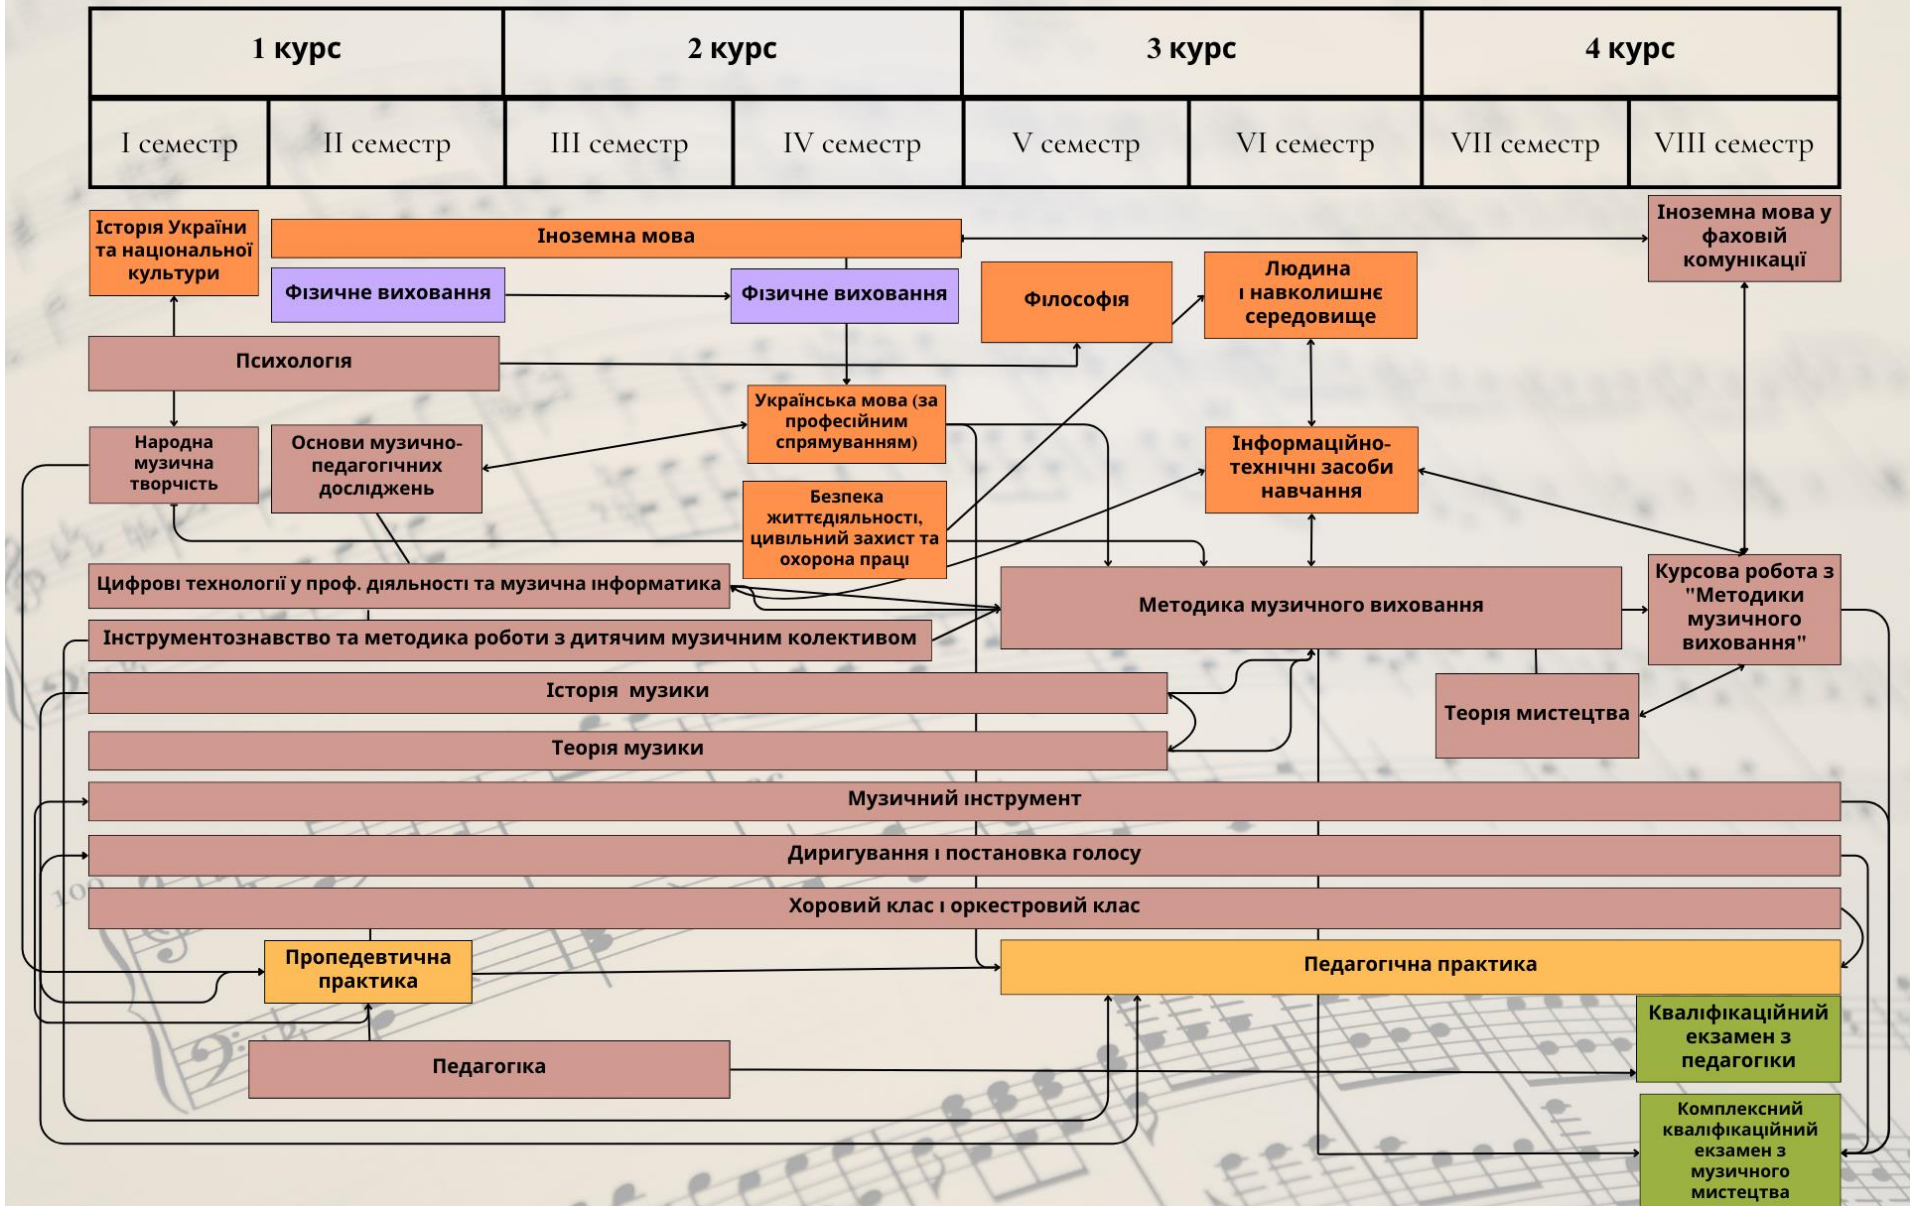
| 1 курс | | 2 курс | | 3 курс | | 4 курс | |
|---|---|---|---|---|---|---|---|
| I семестр | II семестр | III семестр | IV семестр | V семестр | VI семестр | VII семестр | VIII семестр |

Історія України та національної культури

Іноземна мова

Іноземна мова у фаховій комунікації

Фізичне виховання

Фізичне виховання

Філософія

Людина і навколишнє середовище

Психологія

Українська мова (за професійним спрямуванням)

Народна музична творчість

Основи музично-педагогічних досліджень

Інформаційно-технічні засоби навчання

Безпека життєдіяльності, цивільний захист та охорона праці

Цифрові технології у проф. діяльності та музична інформатика

Методика музичного виховання

Курсова робота з "Методики музичного виховання"

Інструментознавство та методика роботи з дитячим музичним колективом

Історія музики

Теорія мистецтва

Теорія музики

Музичний інструмент

Диригування і постановка голосу

Хоровий клас і оркестровий клас

Пропедевтична практика

Педагогічна практика

Кваліфікаційний екзамен з педагогіки

Педагогіка

Комплексний кваліфікаційний екзамен з музичного мистецтва